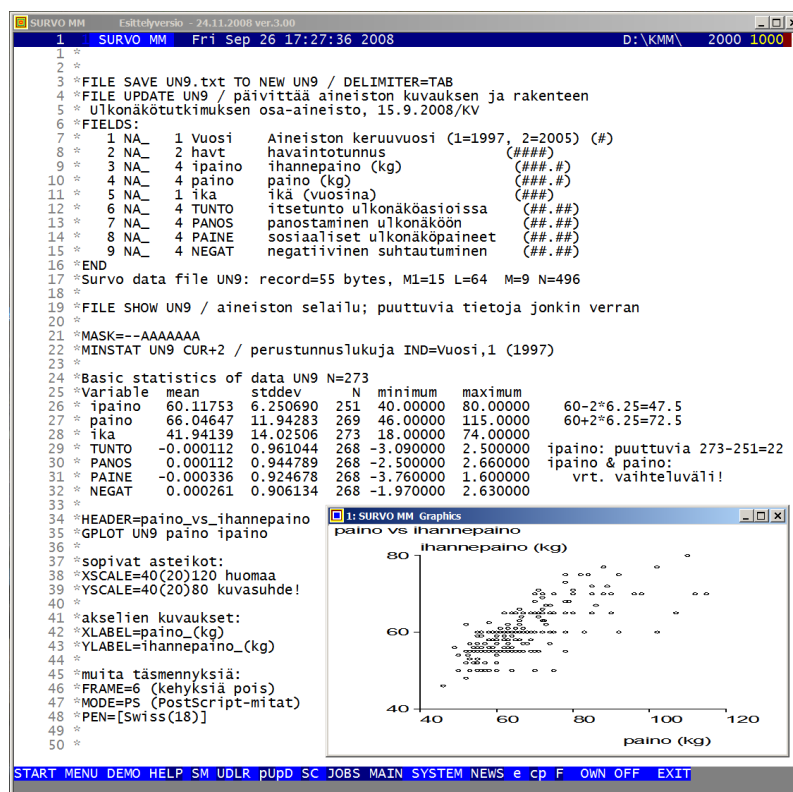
SURVO MM Esittelyversio - 24.11.2008 ver.3.00

1 SURVO MM Fri Sep 26 17:27:36 2008 D:\KMM\ 2000 1000

1 *
2 *
3 *FILE SAVE UN9.txt TO NEW UN9 / DELIMITER=TAB
4 *FILE UPDATE UN9 / päivittää aineiston kuvauksen ja rakenteen
5 * Ulkonäkötutkimuksen osa-aineisto, 15.9.2008/KV
6 *FIELDS:
7 * 1 NA_ 1 Vuosi Aineiston keruuvuosi (1=1997, 2=2005) (#)
8 * 2 NA_ 2 havt havaintotunnus (####)
9 * 3 NA_ 4 ipaino ihannepaino (kg) (###.#)
10 * 4 NA_ 4 paino paino (kg) (###.#)
11 * 5 NA_ 1 ika ikä (vuosina) (###)
12 * 6 NA_ 4 TUNTO itsetunto ulkonäköasioissa (##.##)
13 * 7 NA_ 4 PANOS panostaminen ulkonäköön (##.##)
14 * 8 NA_ 4 PAINE sosiaaliset ulkonäköpaineet (##.##)
15 * 9 NA_ 4 NEGAT negatiivinen suhtautuminen (##.##)
16 *END
17 *Survo data file UN9: record=55 bytes, M1=15 L=64 M=9 N=496
18 *
19 *FILE SHOW UN9 / aineiston selailu; puuttuvia tietoja jonkin verran
20 *
21 *MASK=--AAAAAAA
22 *MINSTAT UN9 CUR+2 / perustunnuslukuja IND=Vuosi,1 (1997)
23 *
24 *Basic statistics of data UN9 N=273
25 *Variable mean stddev N minimum maximum
26 * ipaino 60.11753 6.250690 251 40.00000 80.00000 60-2*6.25=47.5
27 * paino 66.04647 11.94283 269 46.00000 115.0000 60+2*6.25=72.5
28 * ika 41.94139 14.02506 273 18.00000 74.00000
29 * TUNTO -0.000112 0.961044 268 -3.090000 2.500000 ipaino: puuttuvia 273-251=22
30 * PANOS 0.000112 0.944789 268 -2.500000 2.660000 ipaino & paino:
31 * PAINE -0.000336 0.924678 268 -3.760000 1.600000 vrt. vaihteluväli!
32 * NEGAT 0.000261 0.906134 268 -1.970000 2.630000
33 *
34 *HEADER=paino_vs_ihannepaino
35 *GPLOT UN9 paino ipaino
36 *
37 *sopivat asteikot:
38 *XSCALE=40(20)120 huomaa
39 *YSCALE=40(20)80 kuvasuhde!
40 *
41 *akselien kuvaukset:
42 *XLABEL=paino_(kg)
43 *YLABEL=ihannepaino_(kg)
44 *
45 *muita täsmennyksiä:
46 *FRAME=6 (kehyksiä pois)
47 *MODE=PS (PostScript-mitat)
48 *PEN=[Swiss(18)]
49 *
50 *

1: SURVO MM Graphics
paino vs ihannepaino
ihannepaino (kg)
80
60
40
40 60 80 100 120
paino (kg)

START MENU DEMO HELP SM UDLR pUpD SC JOBS MAIN SYSTEM NEWS e cp F OWN OFF EXIT